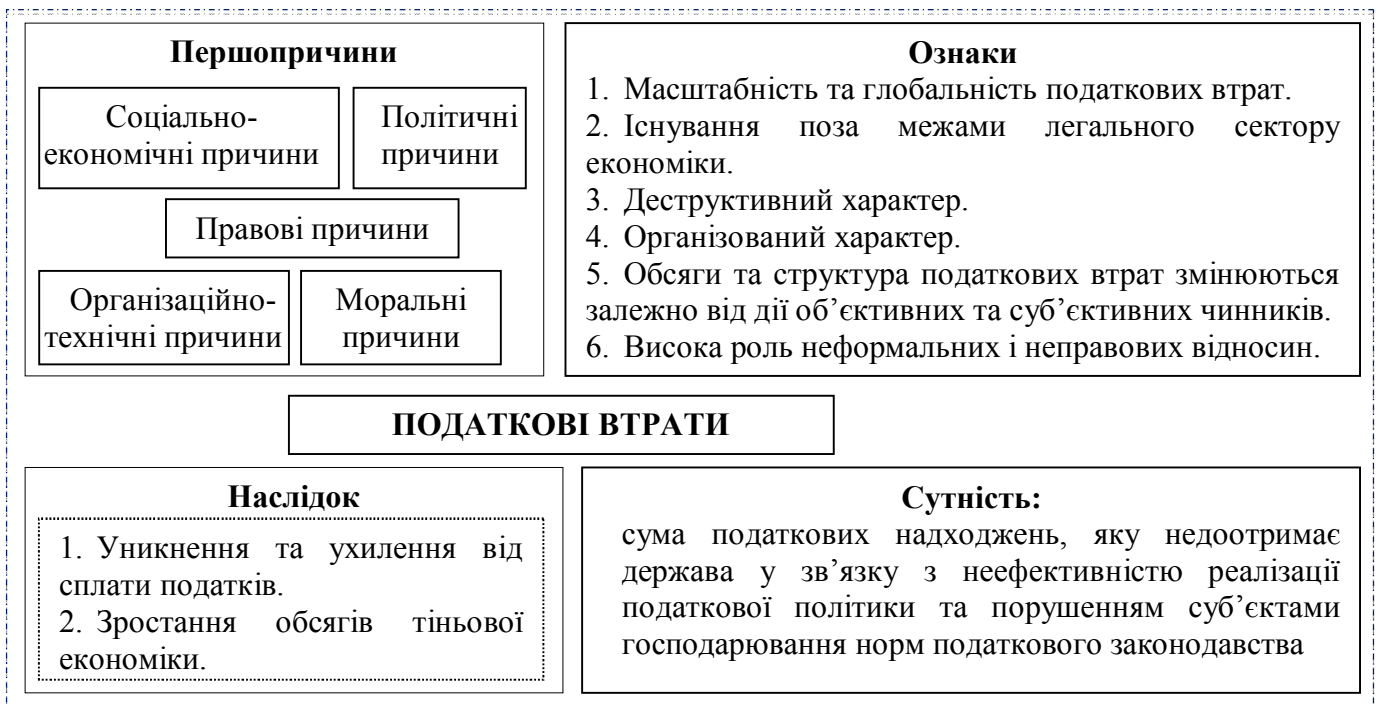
Першопричини

Соціально-економічні причини

Політичні причини

Правові причини

Організаційно-технічні причини

Моральні причини

Ознаки

1. Масштабність та глобальність податкових втрат.
2. Існування поза межами легального сектору економіки.
3. Деструктивний характер.
4. Організований характер.
5. Обсяги та структура податкових втрат змінюються залежно від дії об'єктивних та суб'єктивних чинників.
6. Висока роль неформальних і неправових відносин.

ПОДАТКОВІ ВТРАТИ

Наслідок

1. Уникнення та ухилення від сплати податків.
2. Зростання обсягів тіньової економіки.

Сутність:

сума податкових надходжень, яку недоотримає держава у зв'язку з неефективністю реалізації податкової політики та порушенням суб'єктами господарювання норм податкового законодавства